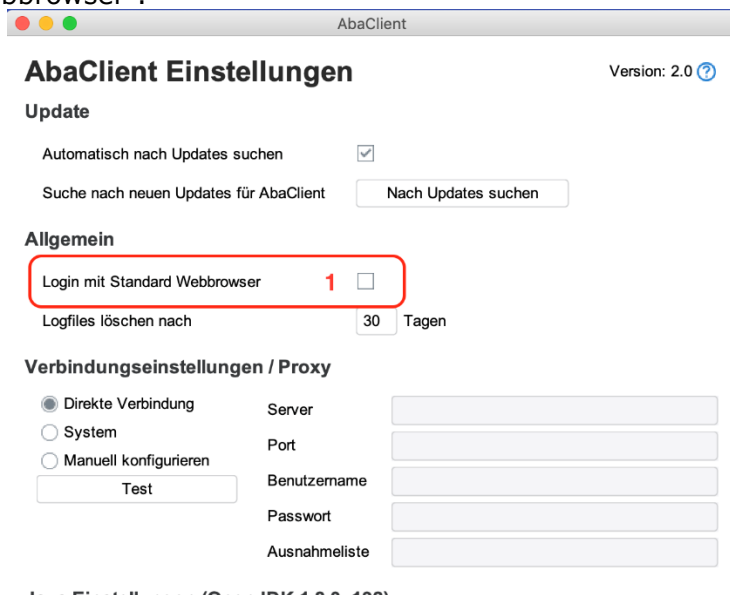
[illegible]

AbaClient

AbaClient Einstellungen

Version: 2.0

Update

Automatisch nach Updates suchen

Suche nach neuen Updates für AbaClient

Nach Updates suchen

Allgemein

Login mit Standard Webbrowser

1

Logfiles löschen nach

30

Tagen

Verbindungseinstellungen / Proxy

Direkte Verbindung

System

Manuell konfigurieren

Test

Server

Port

Benutzername

Passwort

Ausnahmeliste

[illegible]